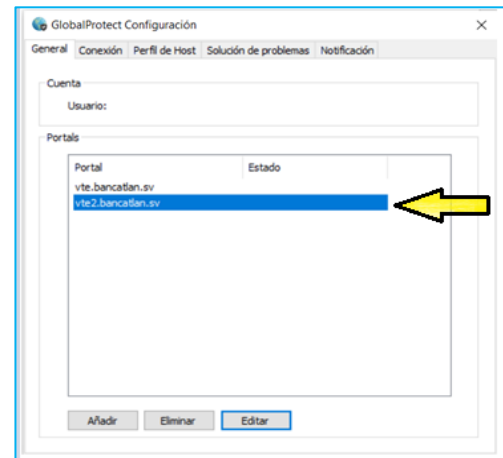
GlobalProtect Configuración

×

General | Conexión | Perfil de Host | Solución de problemas | Notificación

Cuenta

Usuario:

Portals

| Portal | Estado |
|---|---|
| vte.bancatlan.sv | |
| vte2.bancatlan.sv | |

Añadir | Eliminar | Editar